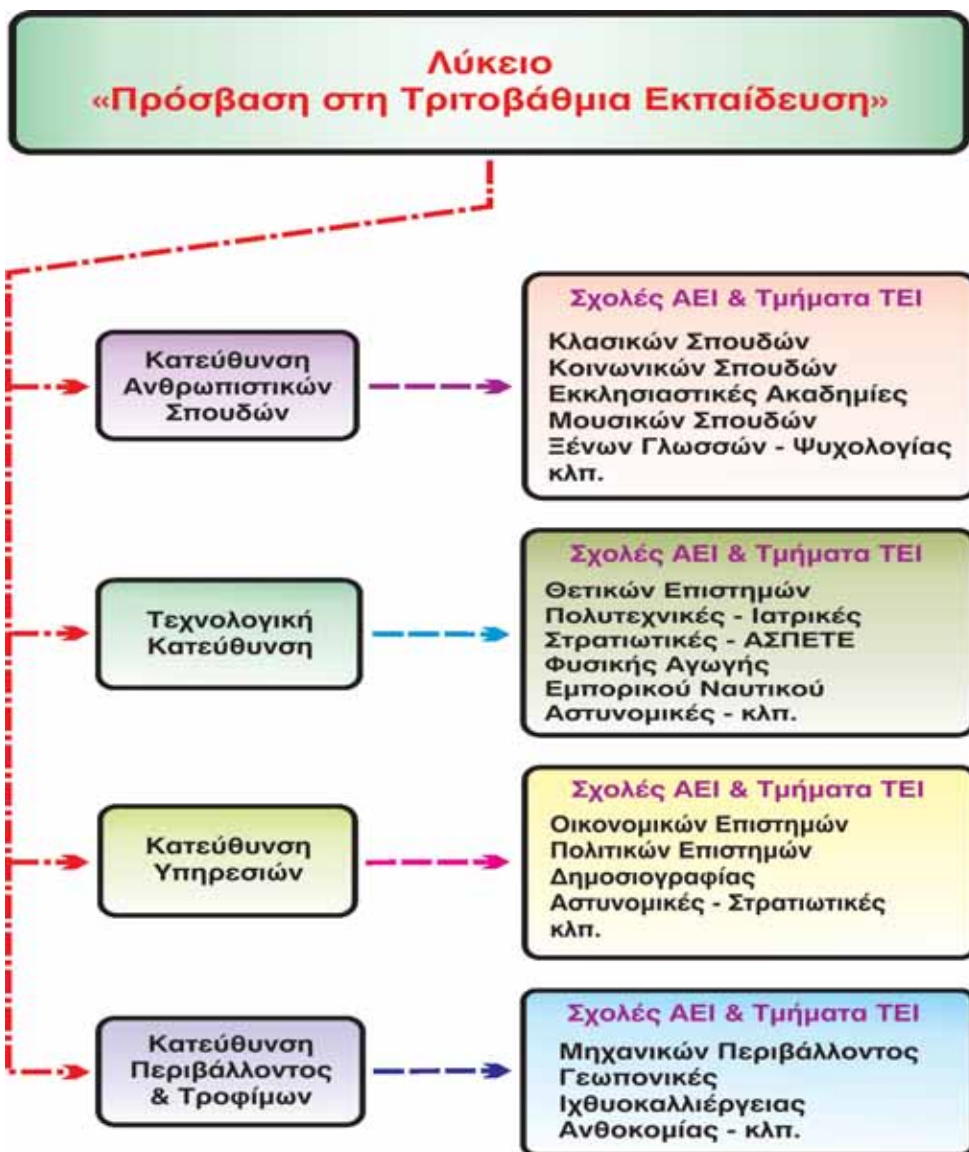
Λύκειο
«Πρόσβαση στη Τριτοβάθμια Εκπαίδευση»

Κατεύθυνση Ανθρωπιστικών Σπουδών

Σχολές ΑΕΙ & Τμήματα ΤΕΙ
Κλασικών Σπουδών
Κοινωνικών Σπουδών
Εκκλησιαστικές Ακαδημίες
Μουσικών Σπουδών
Ξένων Γλωσσών - Ψυχολογίας
κλπ.

Τεχνολογική Κατεύθυνση

Σχολές ΑΕΙ & Τμήματα ΤΕΙ
Θετικών Επιστημών
Πολυτεχνικές - Ιατρικές
Στρατιωτικές - ΑΣΠΕΤΕ
Φυσικής Αγωγής
Εμπορικού Ναυτικού
Αστυνομικές - κλπ.

Κατεύθυνση Υπηρεσιών

Σχολές ΑΕΙ & Τμήματα ΤΕΙ
Οικονομικών Επιστημών
Πολιτικών Επιστημών
Δημοσιογραφίας
Αστυνομικές - Στρατιωτικές
κλπ.

Κατεύθυνση Περιβάλλοντος & Τροφίμων

Σχολές ΑΕΙ & Τμήματα ΤΕΙ
Μηχανικών Περιβάλλοντος
Γεωπονικές
Ιχθυοκαλλιέργειας
Ανθοκομίας - κλπ.